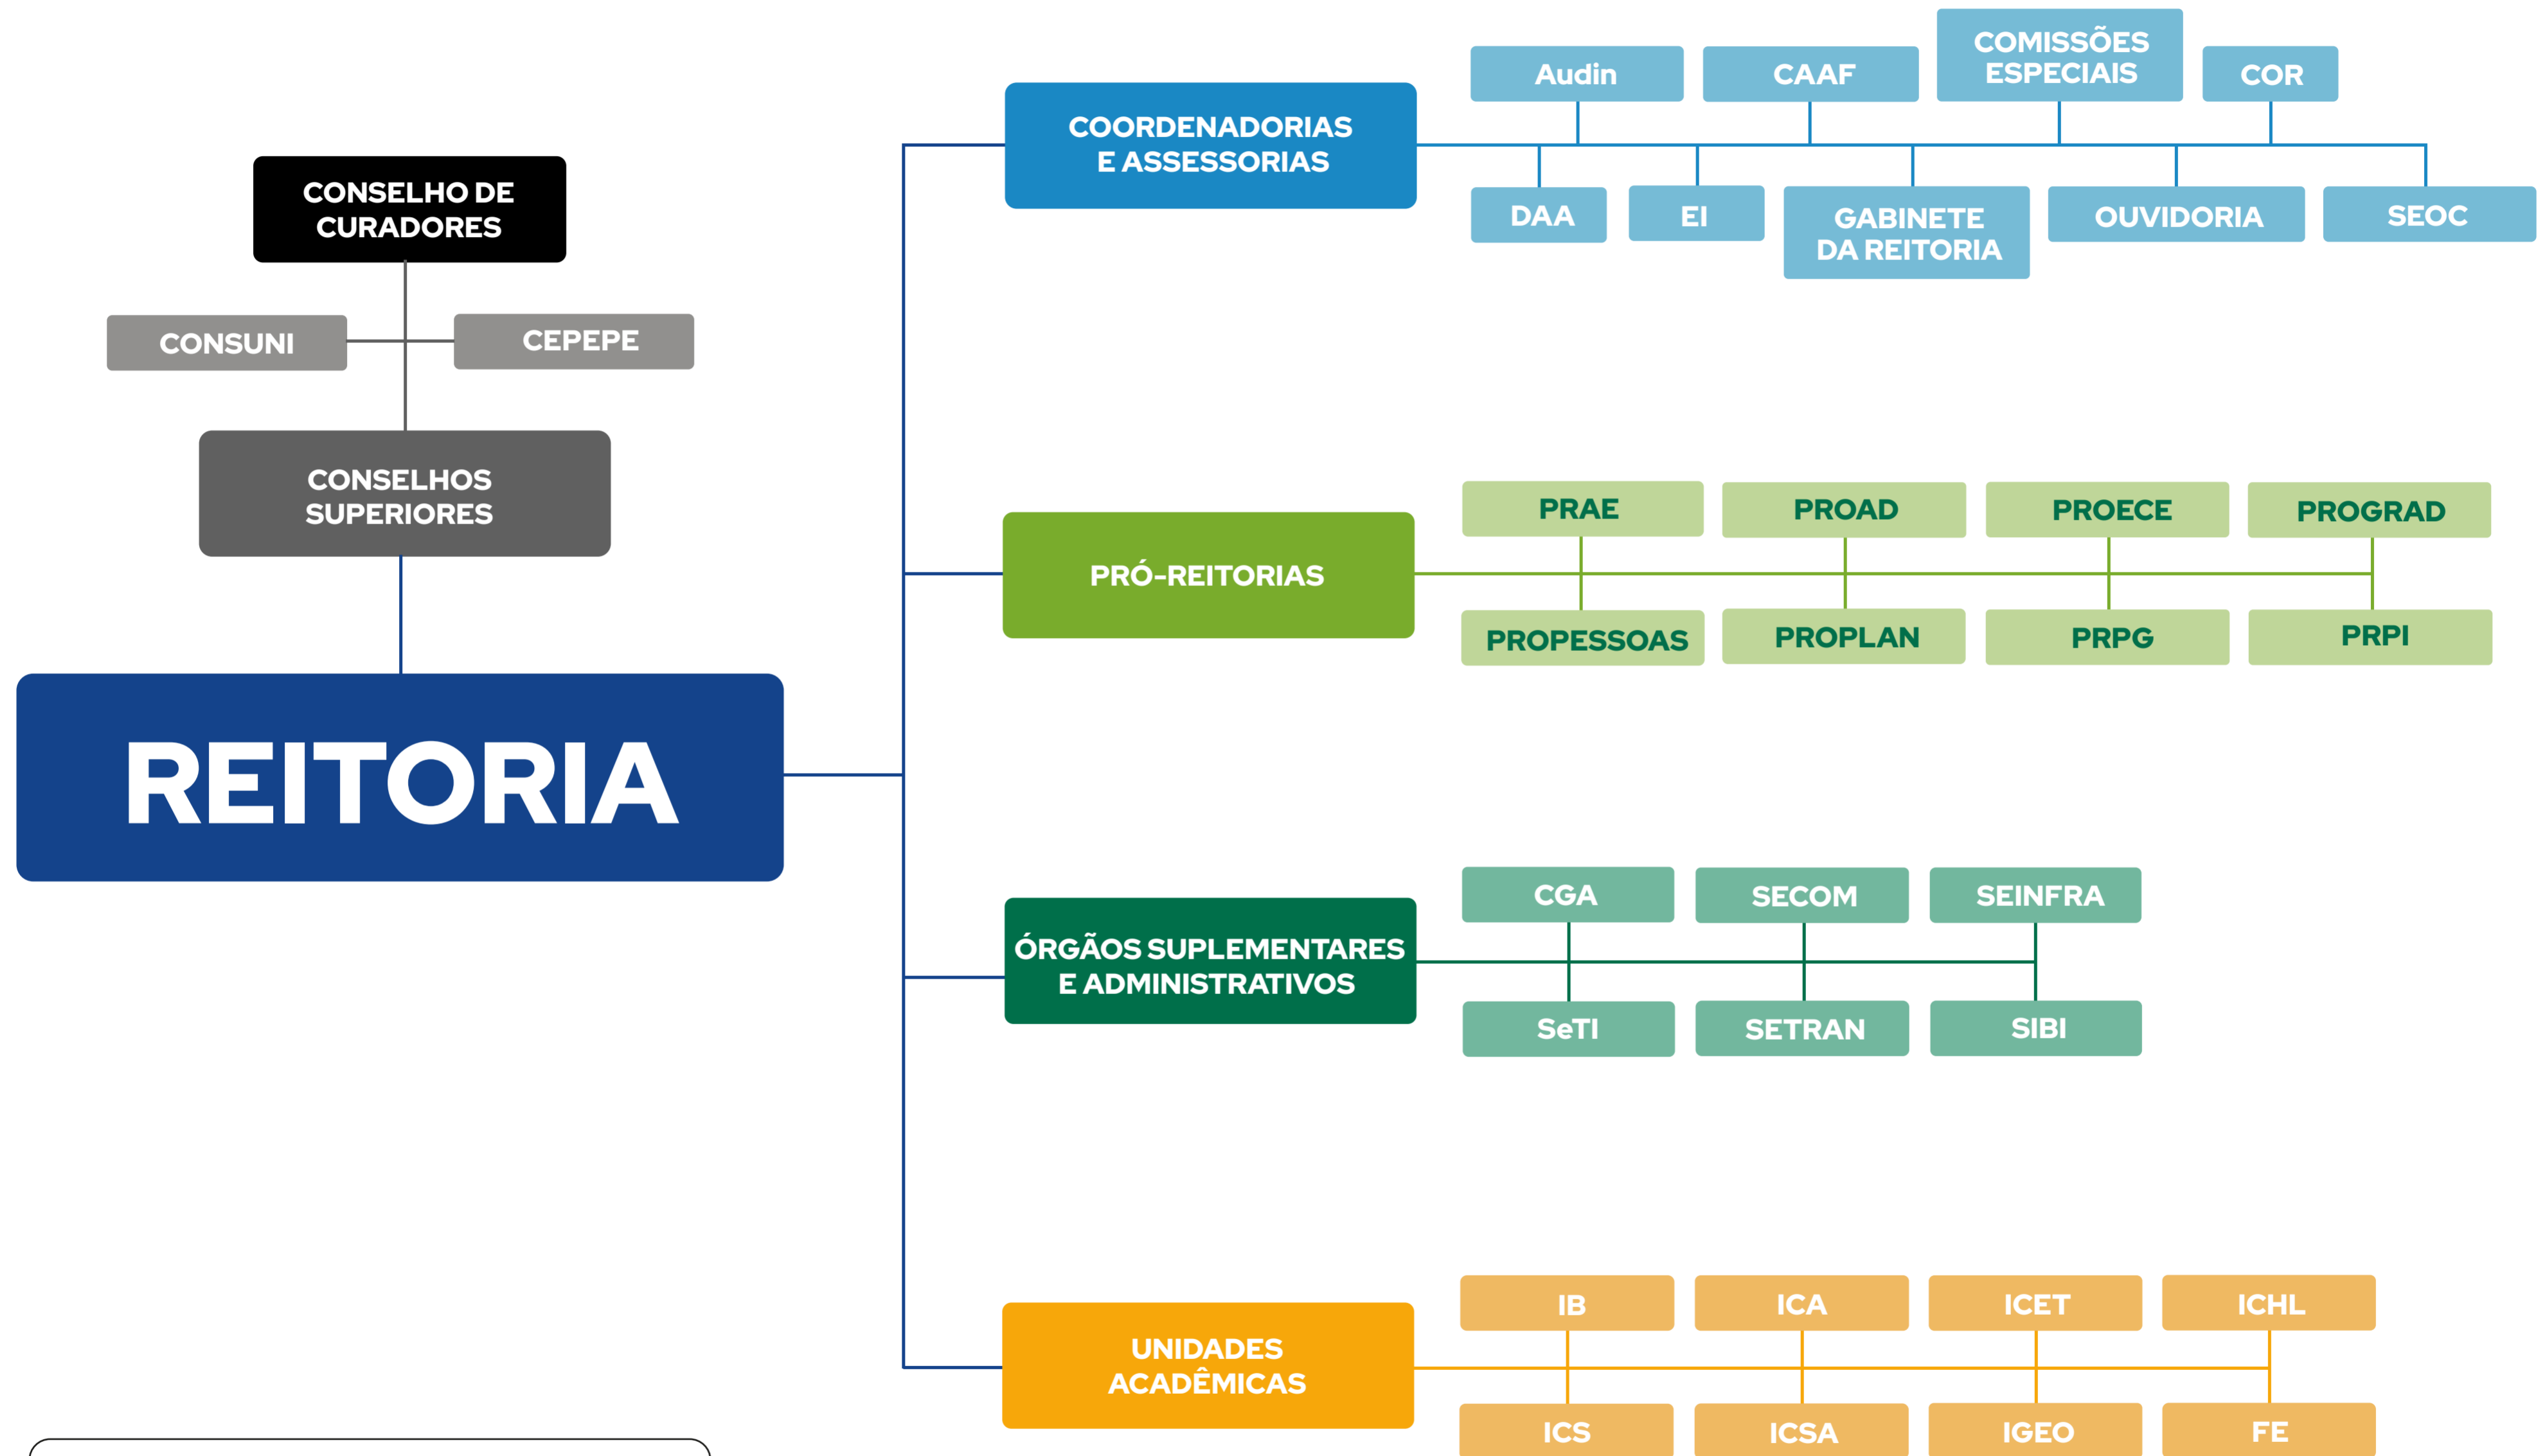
CONSELHO DE CURADORES

CONSUNI

CEPEPE

CONSELHOS SUPERIORES

REITORIA

COORDENADORIAS E ASSESSORIAS

Audin

CAAF

COMISSÕES ESPECIAIS

COR

DAA

EI

GABINETE DA REITORIA

OUVIDORIA

SEOC

PRÓ-REITORIAS

PRAE

PROAD

PROECE

PROGRAD

PROPESSOAS

PROPLAN

PRPG

PRPI

ÓRGÃOS SUPLEMENTARES E ADMINISTRATIVOS

CGA

SECOM

SEINFRA

SeTI

SETRAN

SIBI

UNIDADES ACADÊMICAS

IB

ICA

ICET

ICHL

ICS

ICSA

IGEO

FE